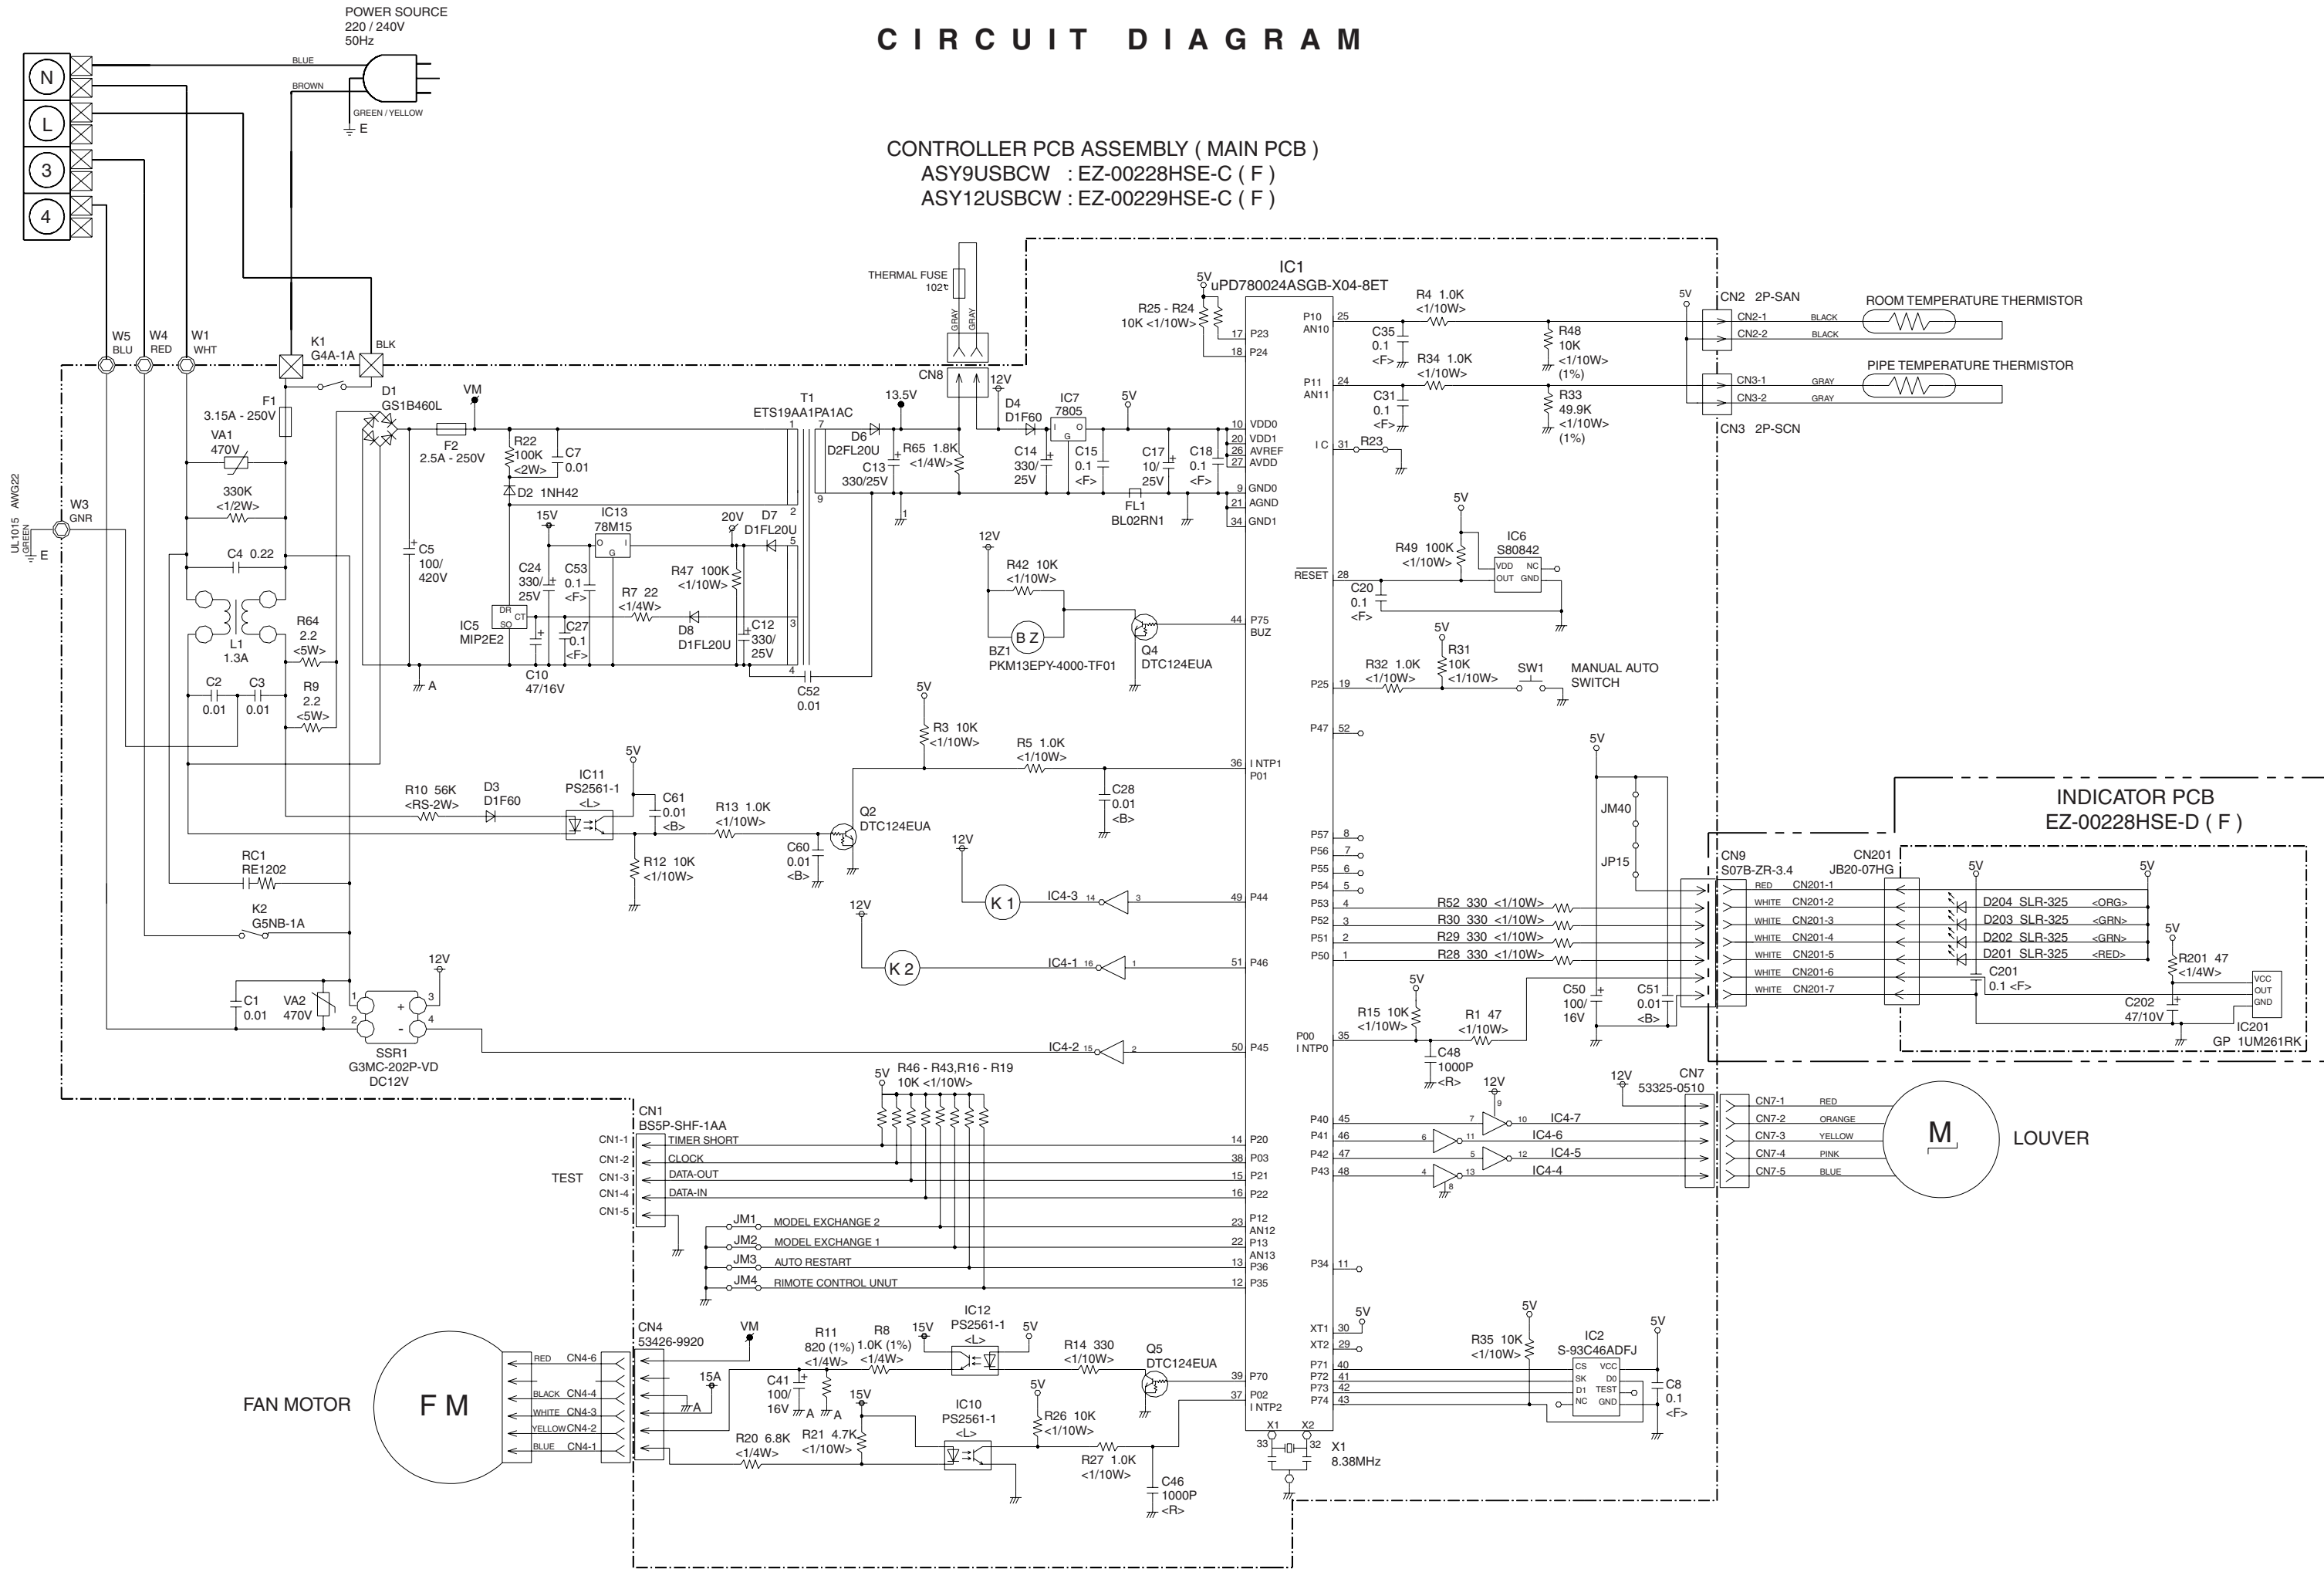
CIRCUIT DIAGRAM

POWER SOURCE
220 / 240V
50Hz

N
L
3
4

BLUE
BROWN
GREEN / YELLOW
E

CONTROLLER PCB ASSEMBLY ( MAIN PCB )
ASY9USBCW : EZ-00228HSE-C ( F )
ASY12USBCW : EZ-00229HSE-C ( F )

THERMAL FUSE
102℃
GRAY
GRAY
CN8

W5 BLU
W4 RED
W1 WHT
K1 G4A-1A
BLK
F1 3.15A - 250V
D1 GS1B460L
VM
F2 2.5A - 250V
VA1 470V
330K <1/2W>
C4 0.22
L1 1.3A
R64 2.2 <5W>
R9 2.2 <5W>
C2 0.01
C3 0.01
W3 GNR
UL1015 AWG22
GREEN
E
R22 100K <2W>
C7 0.01
D2 1NH42
C5 100/ 420V
IC5 MIP2E2
DR CT SO
15V
IC13 78M15
C24 330/ 25V
C53 0.1 <F>
C27 0.1 <F>
C10 47/16V
A
20V
D7 D1FL20U
R7 22 <1/4W>
R47 100K <1/10W>
D8 D1FL20U
C12 330/ 25V
C52 0.01
T1 ETS19AA1PA1AC
1 7 9 2 5 3 4
13.5V
D6 D2FL20U
C13 330/25V
R65 1.8K <1/4W>
12V
D4 D1F60
IC7 7805
I O G
C14 330/ 25V
C15 0.1 <F>
5V
C17 10/ 25V
C18 0.1 <F>
FL1 BL02RN1

IC1
uPD780024ASGB-X04-8ET
5V
R25 - R24 10K <1/10W>
17 P23
18 P24
10 VDD0
20 VDD1
26 AVREF
27 AVDD
9 GND0
21 AGND
34 GND1
P10 AN10 25
C35 0.1 <F>
R4 1.0K <1/10W>
R48 10K <1/10W> (1%)
R34 1.0K <1/10W>
P11 AN11 24
C31 0.1 <F>
R33 49.9K <1/10W> (1%)
I C 31
R23
5V
CN2 2P-SAN
CN2-1 BLACK
CN2-2 BLACK
ROOM TEMPERATURE THERMISTOR
CN3-1 GRAY
CN3-2 GRAY
PIPE TEMPERATURE THERMISTOR
CN3 2P-SCN

5V
R49 100K <1/10W>
IC6 S80842
VDD NC OUT GND
RESET 28
C20 0.1 <F>
5V
R31 10K <1/10W>
R32 1.0K <1/10W>
P25 19
SW1
MANUAL AUTO SWITCH
P47 52

12V
R42 10K <1/10W>
BZ
BZ1 PKM13EPY-4000-TF01
Q4 DTC124EUA
44 P75 BUZ

5V
R3 10K <1/10W>
R5 1.0K <1/10W>
36 I NTP1 P01
C28 0.01 <B>
5V
IC11 PS2561-1 <L>
R10 56K <RS-2W>
D3 D1F60
C61 0.01 <B>
R13 1.0K <1/10W>
Q2 DTC124EUA
R12 10K <1/10W>
C60 0.01 <B>
RC1 RE1202
K2 G5NB-1A
12V
K1
IC4-3 14 3
49 P44
12V
K2
IC4-1 16 1
51 P46
12V
C1 0.01
VA2 470V
1 2 3 4 + -
SSR1 G3MC-202P-VD DC12V
IC4-2 15 2
50 P45

5V
JM40
JP15
P57 8
P56 7
P55 6
P54 5
P53 4
P52 3
P51 2
P50 1
R52 330 <1/10W>
R30 330 <1/10W>
R29 330 <1/10W>
R28 330 <1/10W>
C50 100/ 16V
C51 0.01 <B>
5V
R15 10K <1/10W>
R1 47 <1/10W>
P00 I NTP0 35
C48 1000P <R>

INDICATOR PCB
EZ-00228HSE-D ( F )
CN9 S07B-ZR-3.4
CN201 JB20-07HG
RED CN201-1
WHITE CN201-2
WHITE CN201-3
WHITE CN201-4
WHITE CN201-5
WHITE CN201-6
WHITE CN201-7
5V
5V
D204 SLR-325 <ORG>
D203 SLR-325 <GRN>
D202 SLR-325 <GRN>
D201 SLR-325 <RED>
5V
R201 47 <1/4W>
C201 0.1 <F>
C202 47/10V
VCC OUT GND
IC201 GP 1UM261RK

5V
R46 - R43,R16 - R19
10K <1/10W>
CN1 BS5P-SHF-1AA
CN1-1 TIMER SHORT
CN1-2 CLOCK
CN1-3 DATA-OUT
CN1-4 DATA-IN
CN1-5
TEST
14 P20
38 P03
15 P21
16 P22
JM1 MODEL EXCHANGE 2
JM2 MODEL EXCHANGE 1
JM3 AUTO RESTART
JM4 RIMOTE CONTROL UNUT
23 P12 AN12
22 P13 AN13
13 P36
12 P35

12V
CN7 53325-0510
12V
P40 45
P41 46
P42 47
P43 48
7 9 10 IC4-7
6 11 IC4-6
5 12 IC4-5
4 8 13 IC4-4
CN7-1 RED
CN7-2 ORANGE
CN7-3 YELLOW
CN7-4 PINK
CN7-5 BLUE
M
LOUVER
P34 11

FAN MOTOR
F M
RED CN4-6
BLACK CN4-4
WHITE CN4-3
YELLOW CN4-2
BLUE CN4-1
CN4 53426-9920
VM
15A
A
C41 100/ 16V
A
R11 820 (1%) <1/4W>
A
R8 1.0K (1%) <1/4W>
15V
IC12 PS2561-1 <L>
5V
R14 330 <1/10W>
Q5 DTC124EUA
39 P70
37 P02 I NTP2
15V
IC10 PS2561-1 <L>
5V
R26 10K <1/10W>
R20 6.8K <1/4W>
R21 4.7K <1/10W>
R27 1.0K <1/10W>
C46 1000P <R>

5V
XT1 30
XT2 29
5V
R35 10K <1/10W>
IC2 S-93C46ADFJ
5V
P71 40
P72 41
P73 42
P74 43
CS SK D1 NC VCC D0 TEST GND
C8 0.1 <F>
X1 X2
33 32
X1 8.38MHz